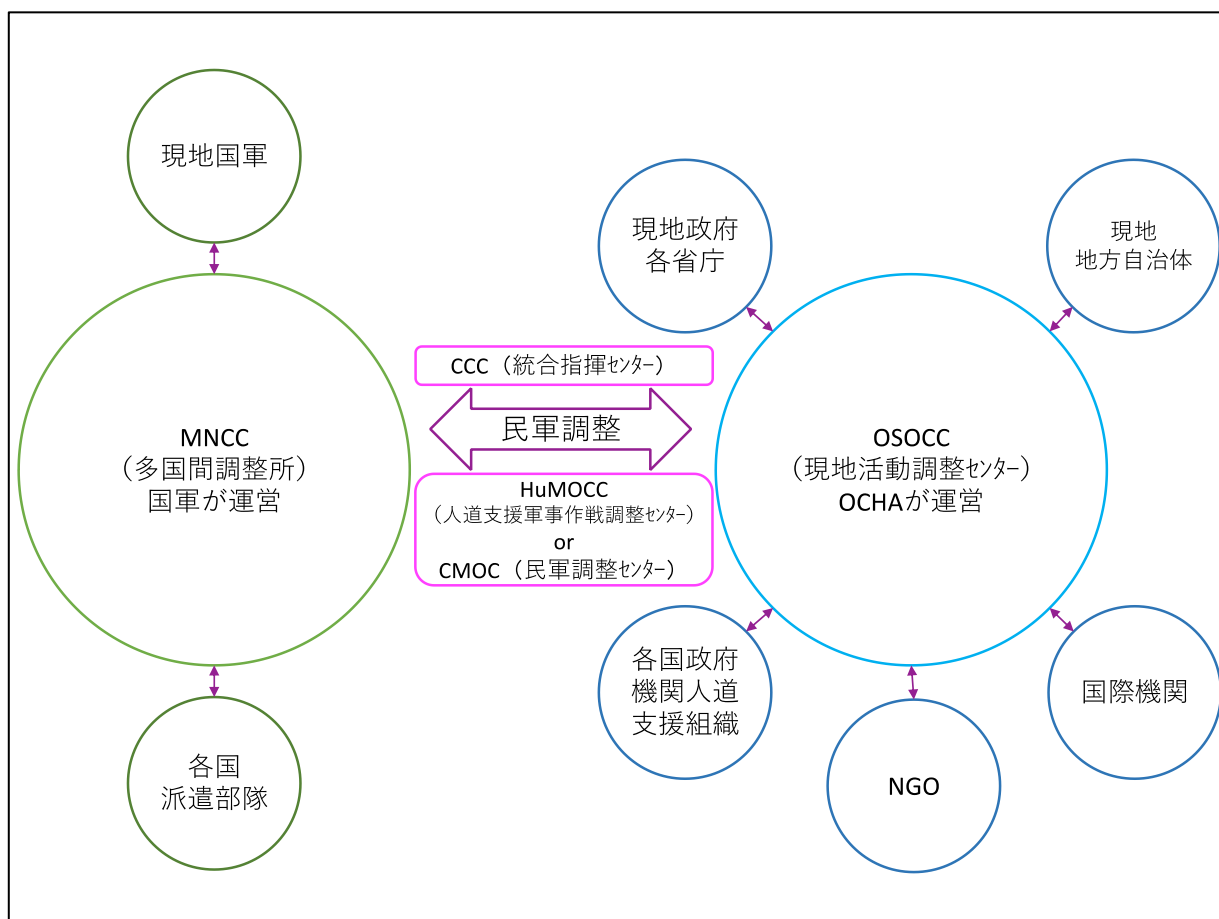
現地国軍

現地政府
各省庁

現地
地方自治体

CCC（統合指揮ｾﾝﾀｰ）

民軍調整

MNCC
（多国間調整所）
国軍が運営

OSOCC
（現地活動調整ｾﾝﾀｰ）
OCHAが運営

HuMOCC
（人道支援軍事作戦調整ｾﾝﾀｰ）
or
CMOC（民軍調整ｾﾝﾀｰ）

各国政府
機関人道
支援組織

国際機関

NGO

各国
派遣部隊